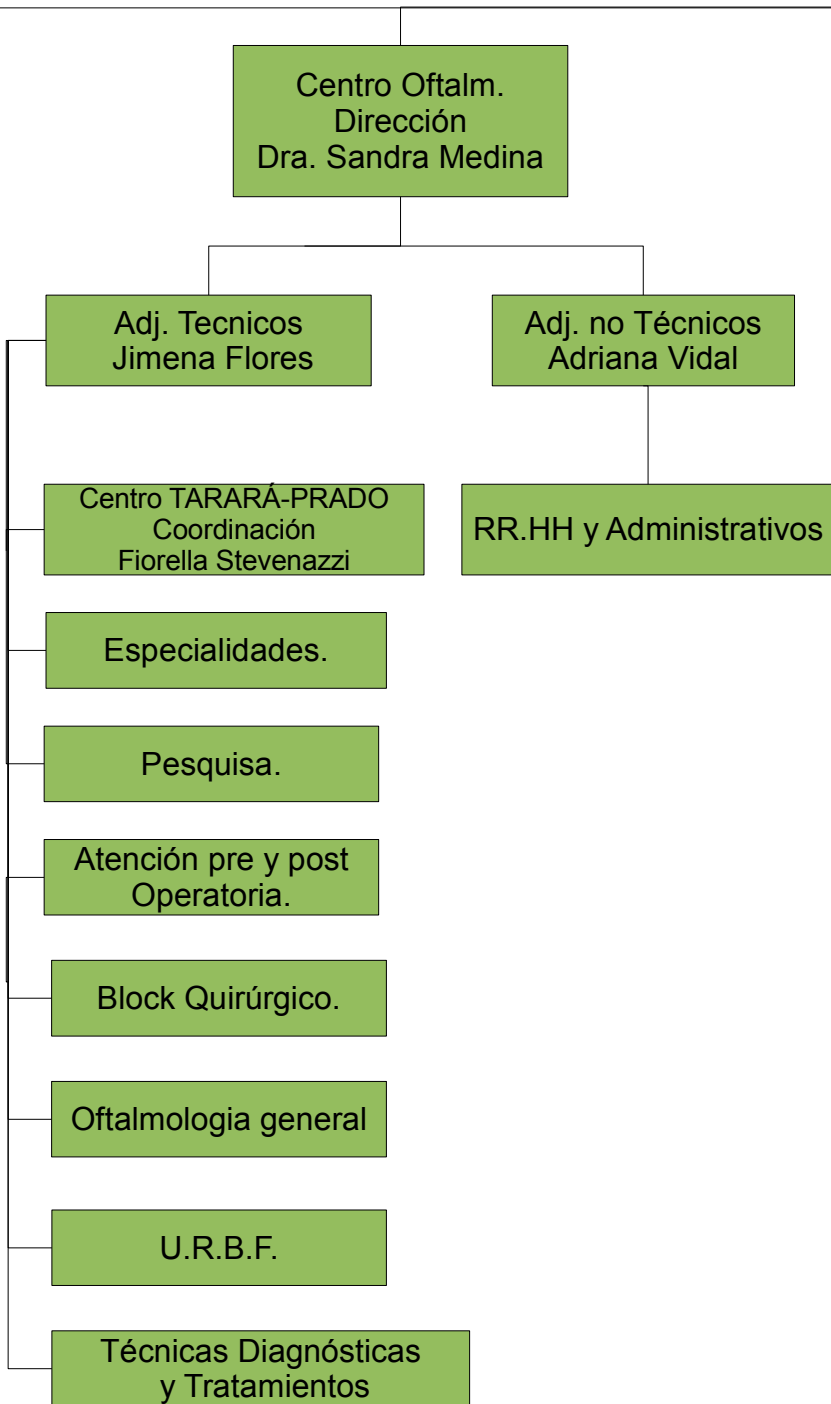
Centro Oftalm.
Dirección
Dra. Sandra Medina

Adj. Tecnicos
Jimena Flores

Adj. no Técnicos
Adriana Vidal

Centro TARARÁ-PRADO
Coordinación
Fiorella Stevenazzi

RR.HH y Administrativos

Especialidades.

Pesquisa.

Atención pre y post
Operatoria.

Block Quirúrgico.

Oftalmologia general

U.R.B.F.

Técnicas Diagnósticas
y Tratamientos